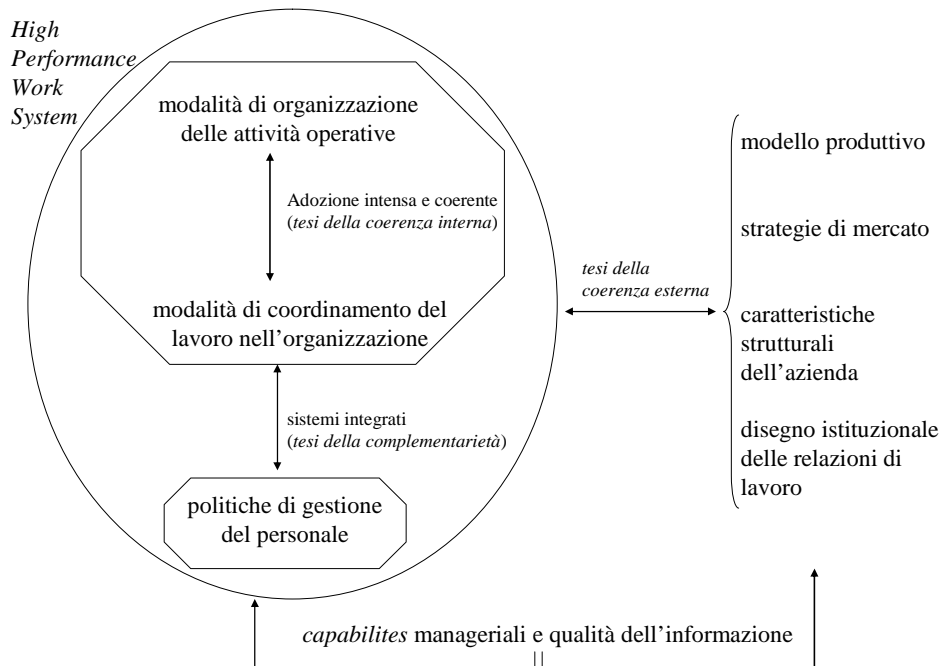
High Performance Work System

modalità di organizzazione delle attività operative

Adozione intensa e coerente (tesi della coerenza interna)

modalità di coordinamento del lavoro nell'organizzazione

sistemi integrati (tesi della complementarietà)

politiche di gestione del personale

tesi della coerenza esterna

modello produttivo

strategie di mercato

caratteristiche strutturali dell'azienda

disegno istituzionale delle relazioni di lavoro

capabilites manageriali e qualità dell'informazione